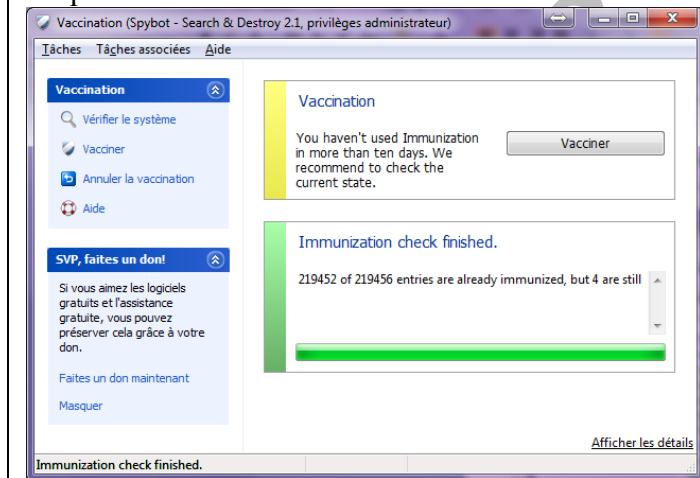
Vaccination (Spybot - Search & Destroy 2.1, privilèges administrateur)

Tâches Tâches associées Aide

Vaccination

Vérifier le système

Vacciner

Annuler la vaccination

Aide

SVP, faites un don!

Si vous aimez les logiciels gratuits et l'assistance gratuite, vous pouvez préserver cela grâce à votre don.

Faites un don maintenant

Masquer

Vaccination

You haven't used Immunization in more than ten days. We recommend to check the current state.

Vacciner

Immunization check finished.

219452 of 219456 entries are already immunized, but 4 are still

Afficher les détails

Immunization check finished.